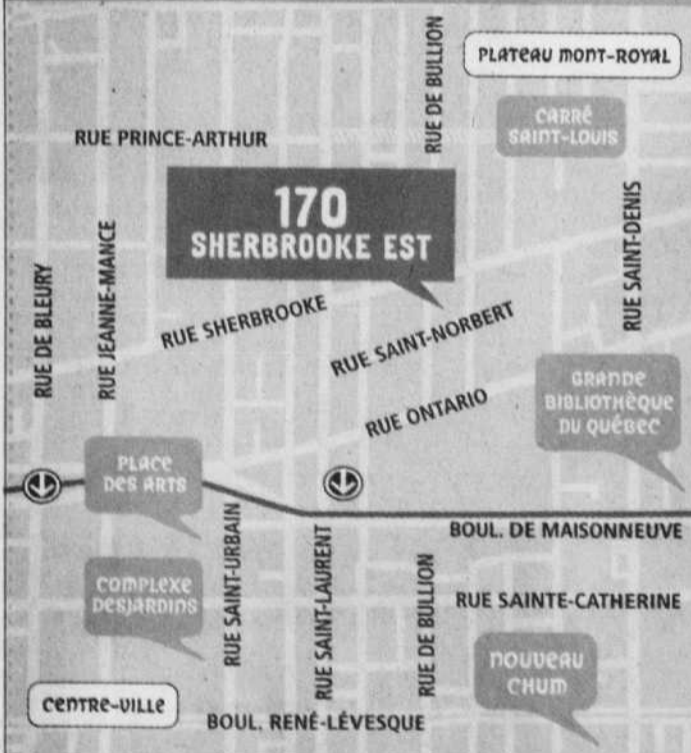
RUE DE BULLION

PLATEAU MONT-ROYAL

RUE PRINCE-ARTHUR

CARRÉ SAINT-LOUIS

170 SHERBROOKE EST

RUE SAINT-DENIS

RUE DE BLEURY

RUE JEANNE-MANCE

RUE SHERBROOKE

RUE SAINT-NORBERT

RUE ONTARIO

GRANDE BIBLIOTHÈQUE DU QUÉBEC

PLACE DES ARTS

BOUL. DE MAISONNEUVE

COMPLEXE DESJARDINS

RUE SAINT-URBAIN

RUE SAINT-LAURENT

RUE DE BULLION

RUE SAINTE-CATHERINE

NOUVEAU CHUM

CENTRE-VILLE

BOUL. RENÉ-LÉVESQUE